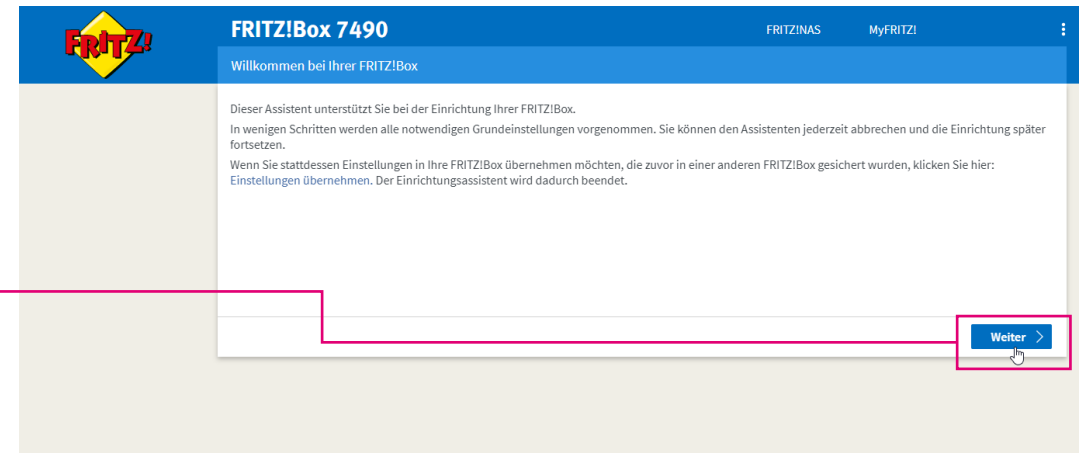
FRITZ!

FRITZ!Box 7490

FRITZ!NAS

MyFRITZ!

Willkommen bei Ihrer FRITZ!Box

Dieser Assistent unterstützt Sie bei der Einrichtung Ihrer FRITZ!Box.

In wenigen Schritten werden alle notwendigen Grundeinstellungen vorgenommen. Sie können den Assistenten jederzeit abbrechen und die Einrichtung später fortsetzen.

Wenn Sie stattdessen Einstellungen in Ihre FRITZ!Box übernehmen möchten, die zuvor in einer anderen FRITZ!Box gesichert wurden, klicken Sie hier: Einstellungen übernehmen. Der Einrichtungsassistent wird dadurch beendet.

Weiter